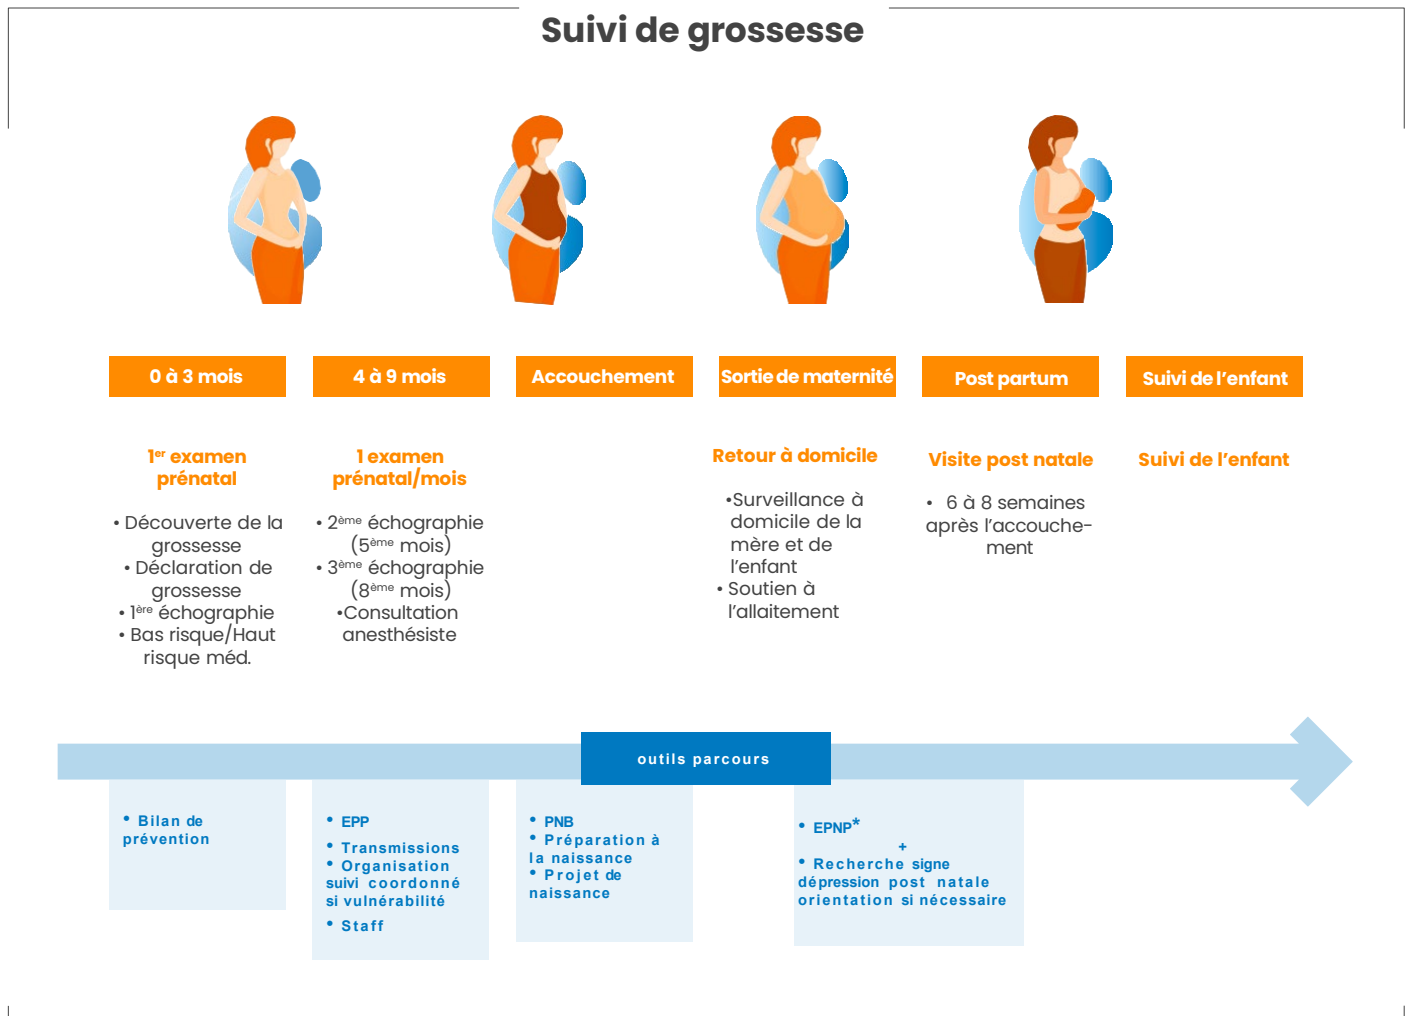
Suivi de grossesse

0 à 3 mois

4 à 9 mois

Accouchement

Sortie de maternité

Post partum

Suivi de l'enfant

1$^{er}$ examen prénatal

• Découverte de la grossesse
• Déclaration de grossesse
• 1$^{ère}$ échographie
• Bas risque/Haut risque méd.

1 examen prénatal/mois

• 2$^{ème}$ échographie (5$^{ème}$ mois)
• 3$^{ème}$ échographie (8$^{ème}$ mois)
•Consultation anesthésiste

Retour à domicile

•Surveillance à domicile de la mère et de l'enfant
• Soutien à l'allaitement

Visite post natale

• 6 à 8 semaines après l'accouchement

Suivi de l'enfant

outils parcours

• Bilan de prévention

• EPP
• Transmissions
• Organisation suivi coordonné si vulnérabilité
• Staff

• PNB
• Préparation à la naissance
• Projet de naissance

• EPNP*
+
• Recherche signe dépression post natale orientation si nécessaire